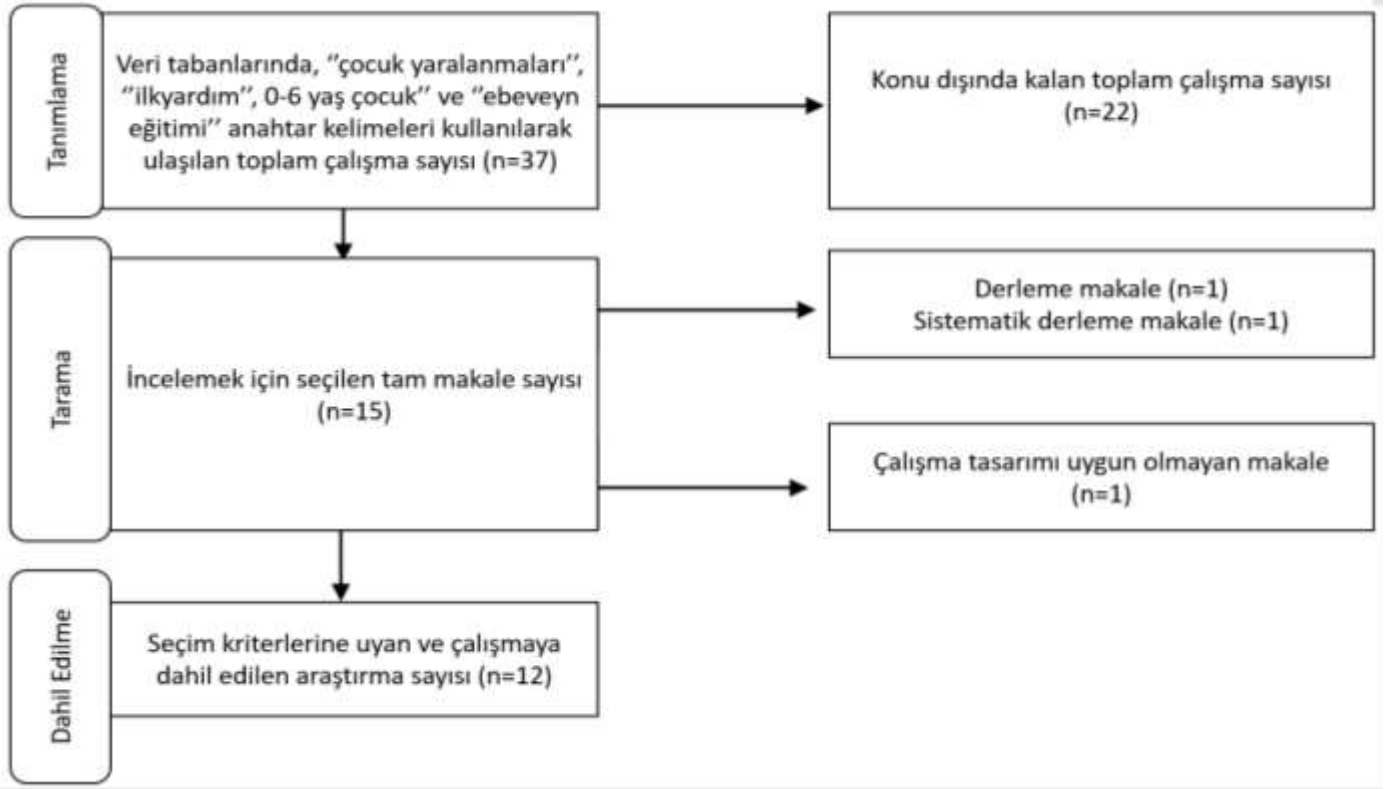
Tanımlama

Veri tabanlarında, ''çocuk yaralanmaları'', ''ilkyardım'', 0-6 yaş çocuk'' ve ''ebeveyn eğitimi'' anahtar kelimeleri kullanılarak ulaşılan toplam çalışma sayısı (n=37)

Konu dışında kalan toplam çalışma sayısı (n=22)

Tarama

İncelemek için seçilen tam makale sayısı (n=15)

Derleme makale (n=1)
Sistematik derleme makale (n=1)

Çalışma tasarımı uygun olmayan makale (n=1)

Dahil Edilme

Seçim kriterlerine uyan ve çalışmaya dahil edilen araştırma sayısı (n=12)